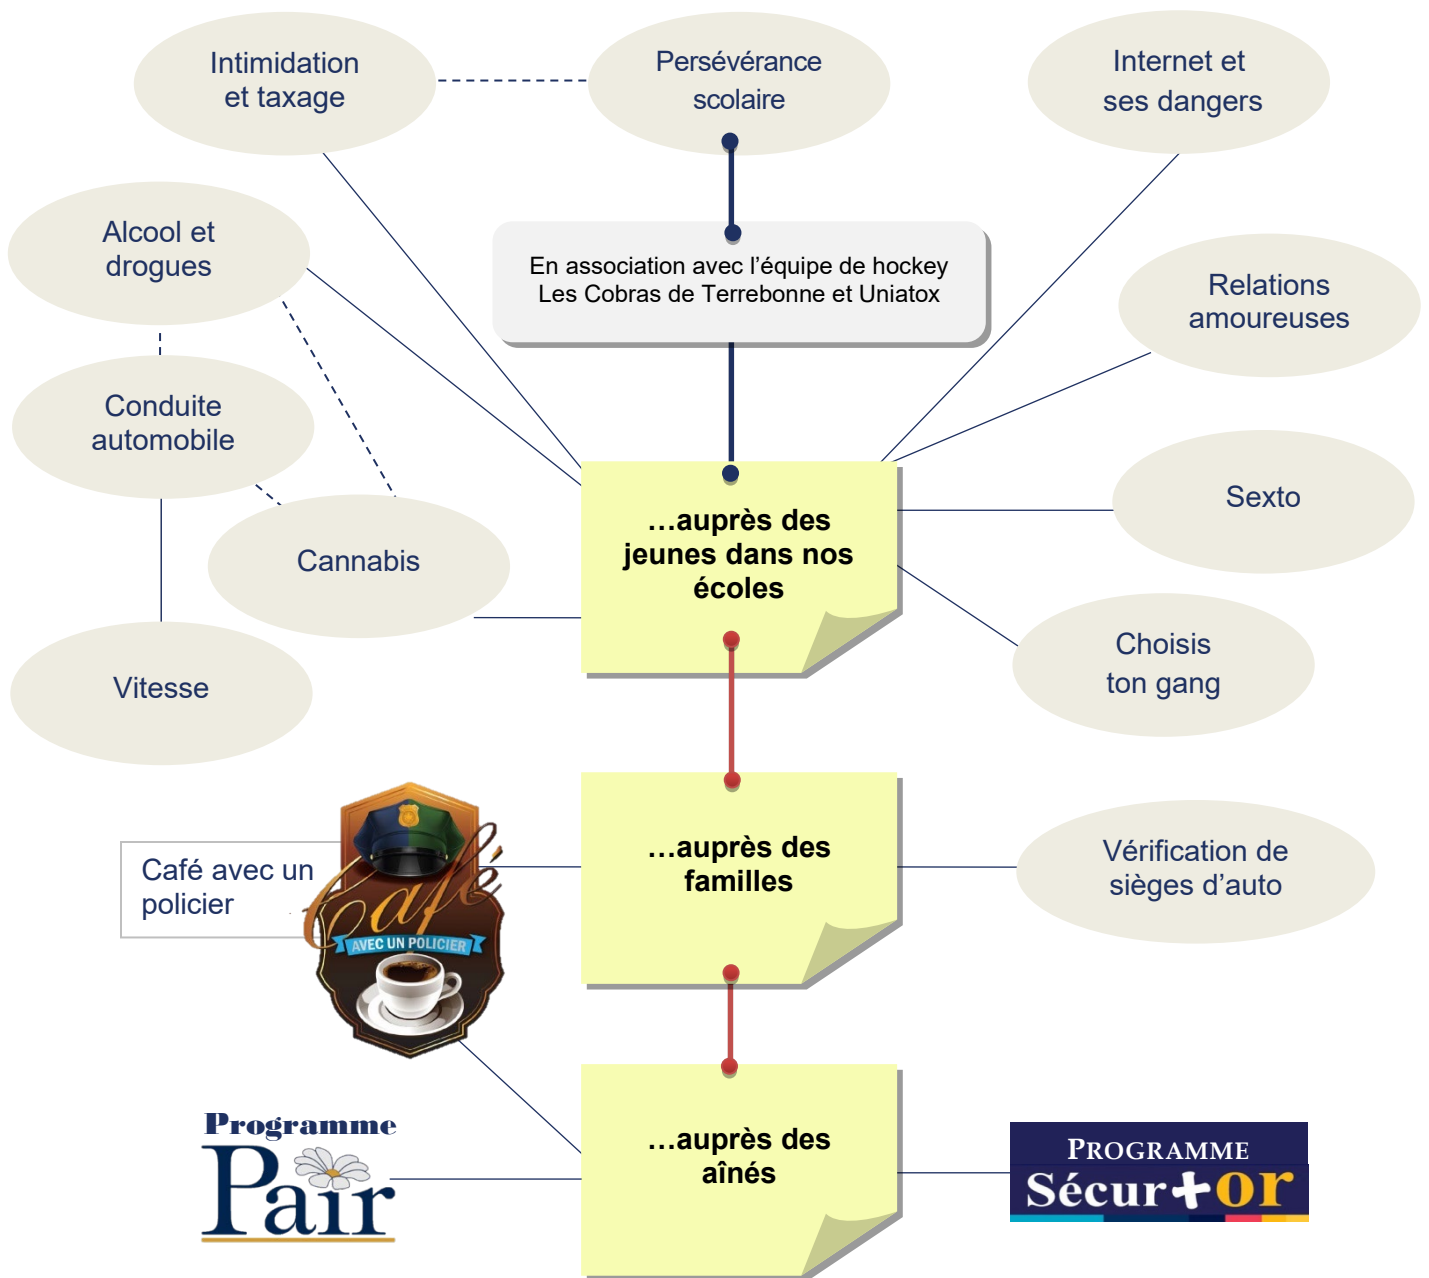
Intimidation et taxage

Persévérance scolaire

Internet et ses dangers

Alcool et drogues

En association avec l'équipe de hockey Les Cobras de Terrebonne et Uniatox

Relations amoureuses

Conduite automobile

Sexto

…auprès des jeunes dans nos écoles

Cannabis

Choisis ton gang

Vitesse

Café avec un policier

Café
AVEC UN POLICIER

…auprès des familles

Vérification de sièges d'auto

…auprès des aînés

Programme Pair

PROGRAMME Sécur+or